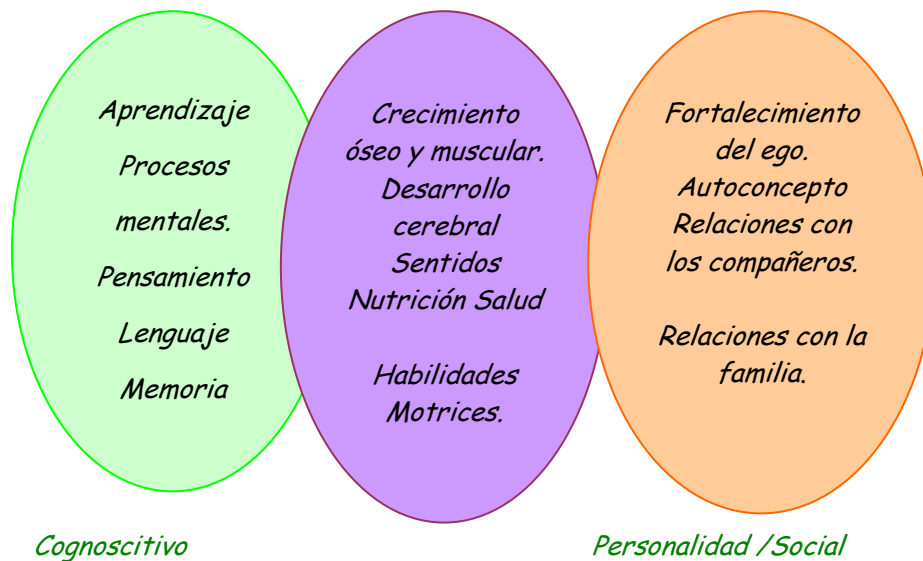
Aprendizaje
Procesos mentales.
Pensamiento
Lenguaje
Memoria

Crecimiento óseo y muscular.
Desarrollo cerebral
Sentidos
Nutrición Salud

Habilidades Motrices.

Fortalecimiento del ego.
Autoconcepto
Relaciones con los compañeros.

Relaciones con la familia.

Cognoscitivo

Personalidad /Social